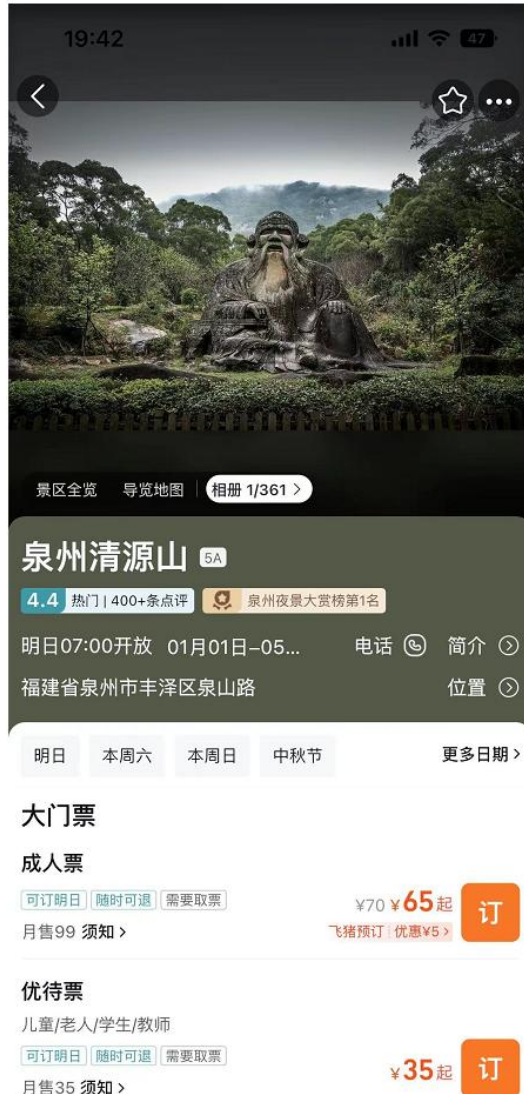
19:42

47

景区全览 导览地图 相册 1/361 >

泉州清源山 5A

4.4 热门 | 400+条点评 泉州夜景大赏榜第1名

明日07:00开放 01月01日-05... 电话 简介

福建省泉州市丰泽区泉山路 位置

明日 本周六 本周日 中秋节 更多日期 >

大门票

成人票

可订明日 随时可退 需要取票

月售99 须知 >

¥70 ¥65起

飞猪预订 | 优惠¥5 >

订

优待票

儿童/老人/学生/教师

可订明日 随时可退 需要取票

月售35 须知 >

¥35起

订